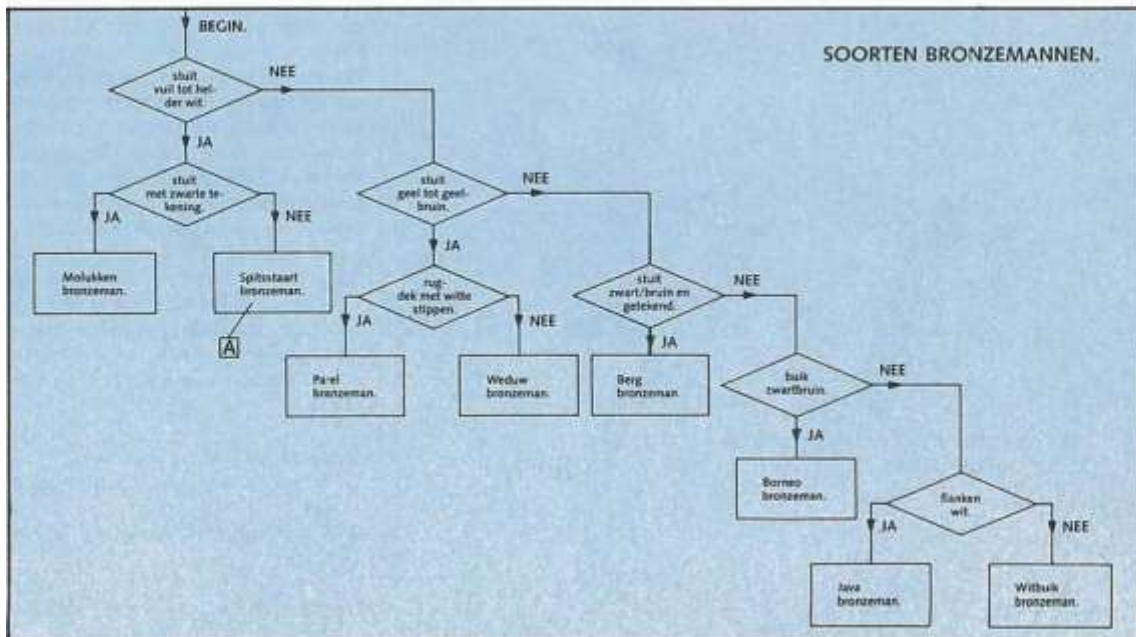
BEGIN.

SOORTEN BRONZEMANNEN.

stuit vuil tot helder wit.

NEE

JA

stuit met zwarte tekening.

JA

NEE

Molukken bronzeman.

Spitsstaart bronzeman.

A

stuit geel tot geelbruin.

NEE

JA

rugdek met witte stippen.

JA

NEE

Parel bronzeman.

Weduw bronzeman.

stuit zwart/bruin en getekend.

NEE

JA

Berg bronzeman.

buik zwart/bruin.

NEE

JA

Borneo bronzeman.

flanken wit.

JA

NEE

Java bronzeman.

Witbuik bronzeman.